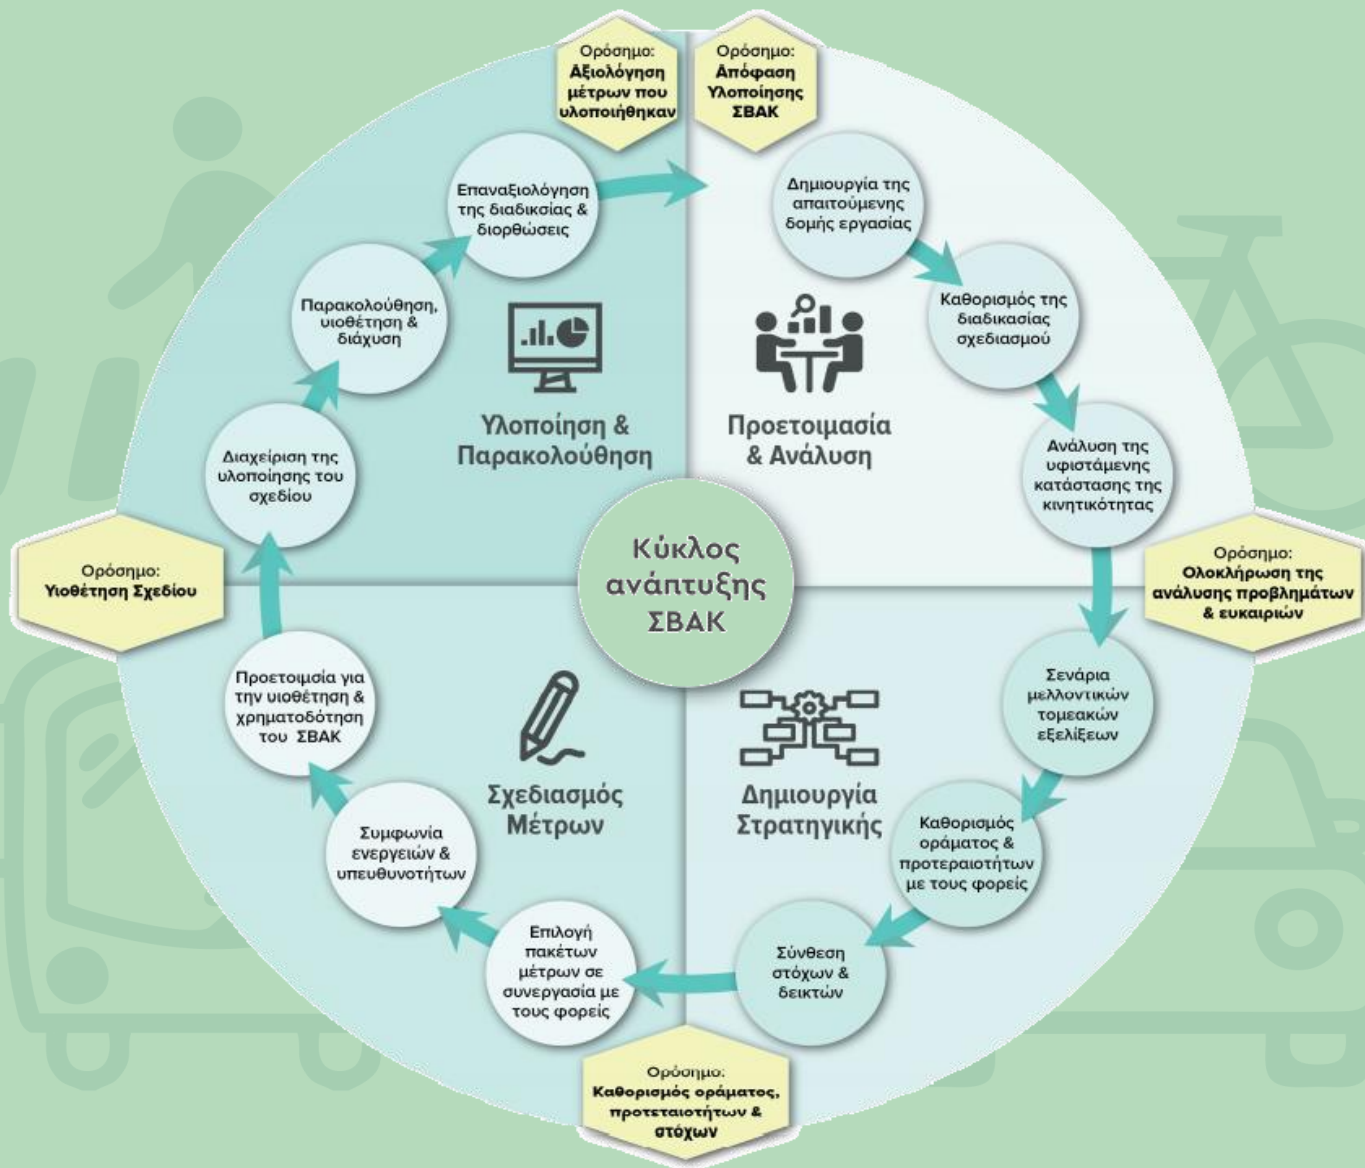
Ορόσημο:
Αξιολόγηση μέτρων που υλοποιήθηκαν

Ορόσημο:
Απόφαση Υλοποίησης ΣΒΑΚ

Επαναξιολόγηση της διαδικσίας & διορθώσεις

Δημιουργία της απαιτούμενης δομής εργασίας

Καθορισμός της διαδικασίας σχεδιασμού

Ανάλυση της υφιστάμενης κατάστασης της κινητικότητας

Ορόσημο:
Ολοκλήρωση της ανάλυσης προβλημάτων & ευκαιριών

Σενάρια μελλοντικών τομεακών εξελίξεων

Καθορισμός οράματος & προτεραιοτήτων με τους φορείς

Σύνθεση στόχων & δεικτών

Επιλογή πακέτων μέτρων σε συνεργασία με τους φορείς

Ορόσημο:
Καθορισμός οράματος, προτεταιοτήτων & στόχων

Συμφωνία ενεργειών & υπευθυνοτήτων

Προετοιμσία για την υιοθέτηση & χρηματοδότηση του ΣΒΑΚ

Ορόσημο:
Υιοθέτηση Σχεδίου

Διαχείριση της υλοποίησης του σχεδίου

Παρακολούθηση, υιοθέτηση & διάχυση

Υλοποίηση & Παρακολούθηση

Προετοιμασία & Ανάλυση

Κύκλος ανάπτυξης ΣΒΑΚ

Σχεδιασμός Μέτρων

Δημιουργία Στρατηγικής